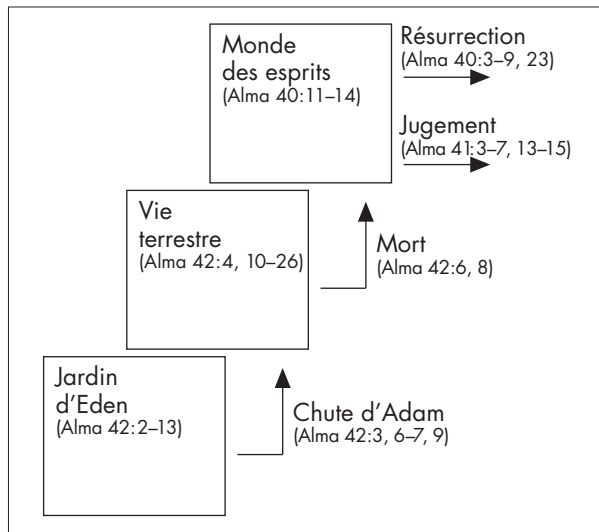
Monde des esprits
(Alma 40:11–14)

Résurrection
(Alma 40:3–9, 23)

Jugement
(Alma 41:3–7, 13–15)

Vie terrestre
(Alma 42:4, 10–26)

Mort
(Alma 42:6, 8)

Jardin d'Eden
(Alma 42:2–13)

Chute d'Adam
(Alma 42:3, 6–7, 9)